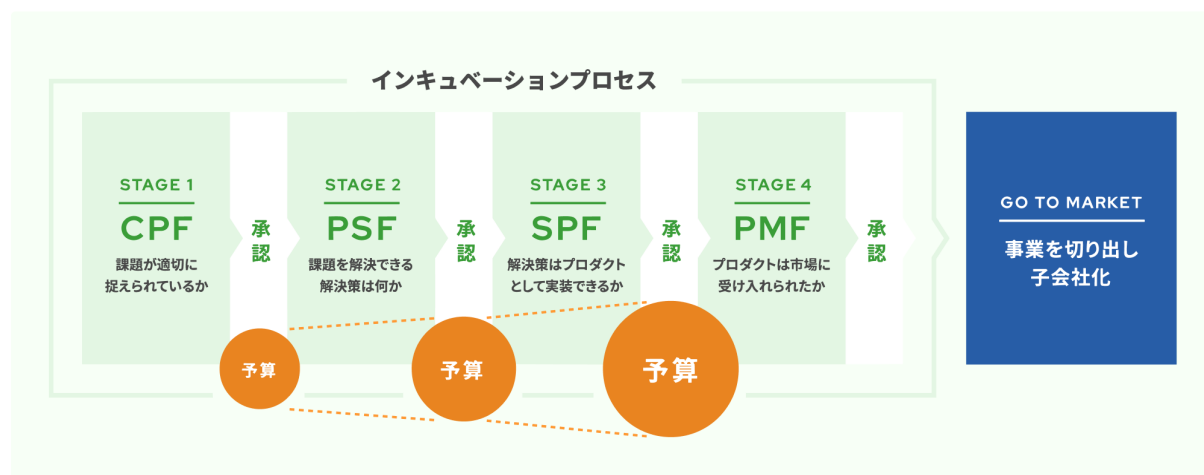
インキュベーションプロセス

STAGE 1
CPF
課題が適切に捉えられているか

承認

STAGE 2
PSF
課題を解決できる解決策は何か

承認

STAGE 3
SPF
解決策はプロダクトとして実装できるか

承認

STAGE 4
PMF
プロダクトは市場に受け入れられたか

承認

GO TO MARKET
事業を切り出し子会社化

予算

予算

予算